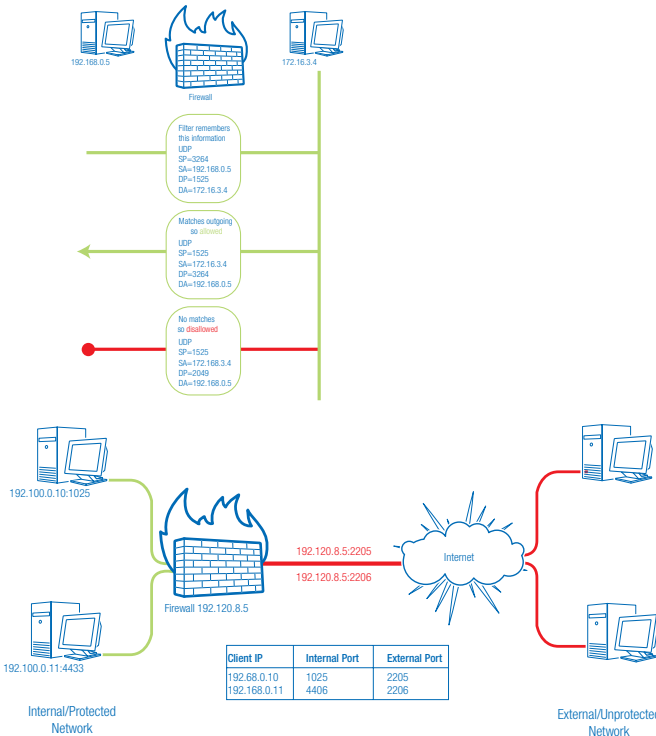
192.168.0.5

Firewall

172.16.3.4

Filter remembers this information
UDP
SP=3264
SA=192.168.0.5
DP=1525
DA=172.16.3.4

Matches outgoing so allowed
UDP
SP=1525
SA=172.16.3.4
DP=3264
DA=192.168.0.5

No matches so disallowed
UDP
SP=1525
SA=172.168.3.4
DP=2049
DA=192.168.0.5

192.100.0.10:1025

192.120.8.5:2205

Internet

192.120.8.5:2206

Firewall 192.120.8.5

192.100.0.11:4433

| Client IP | Internal Port | External Port |
|---|---|---|
| 192.68.0.10<br>192.168.0.11 | 1025<br>4406 | 2205<br>2206 |

Internal/Protected Network

External/Unprotecte Network